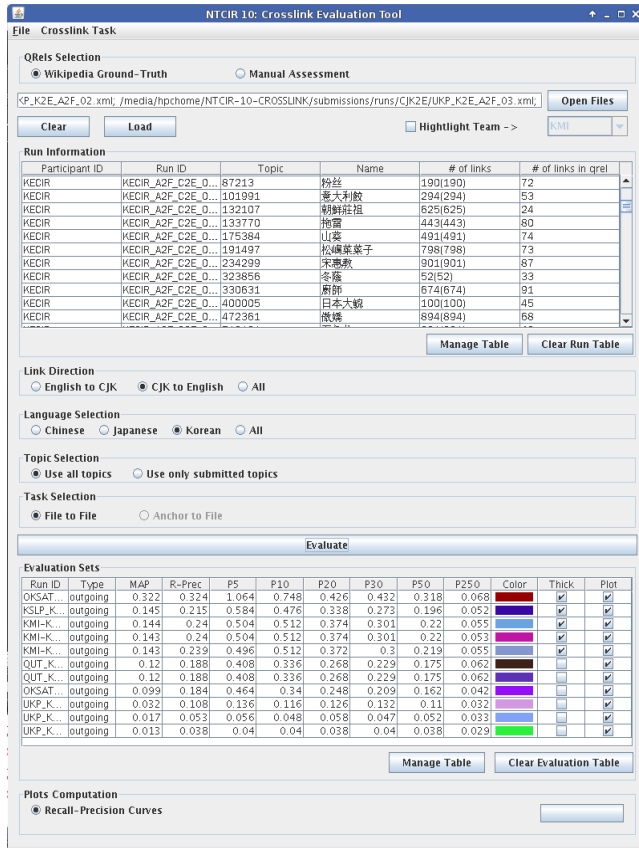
NTCIR 10: Crosslink Evaluation Tool

File Crosslink Task

QRels Selection
Wikipedia Ground-Truth
Manual Assessment

KP_K2E_A2F_02.xml; /media/hpchome/NTCIR-10-CROSSLINK/submissions/runs/CJK2E/UKP_K2E_A2F_03.xml;
Open Files

Clear
Load
Hightlight Team ->
KMI

Run Information

| Participant ID | Run ID | Topic | Name | # of links | # of links in qrel |
|---|---|---|---|---|---|
| KECIR | KECIR_A2F_C2E_0... | 87213 | 粉丝 | 190(190) | 72 |
| KECIR | KECIR_A2F_C2E_0... | 101991 | 意大利般 | 294(294) | 53 |
| KECIR | KECIR_A2F_C2E_0... | 132107 | 朝鮮莊祖 | 625(625) | 24 |
| KECIR | KECIR_A2F_C2E_0... | 133770 | 拖雷 | 443(443) | 80 |
| KECIR | KECIR_A2F_C2E_0... | 175384 | 山葵 | 491(491) | 74 |
| KECIR | KECIR_A2F_C2E_0... | 191497 | 松嶋菜菜子 | 798(798) | 73 |
| KECIR | KECIR_A2F_C2E_0... | 234299 | 宋惠教 | 901(901) | 87 |
| KECIR | KECIR_A2F_C2E_0... | 323856 | 冬蔭 | 52(52) | 33 |
| KECIR | KECIR_A2F_C2E_0... | 330631 | 廚師 | 674(674) | 91 |
| KECIR | KECIR_A2F_C2E_0... | 400005 | 日本大蛤 | 100(100) | 45 |
| KECIR | KECIR_A2F_C2E_0... | 472361 | 傲矮 | 894(894) | 68 |

Manage Table
Clear Run Table

Link Direction
English to CJK
CJK to English
All

Language Selection
Chinese
Japanese
Korean
All

Topic Selection
Use all topics
Use only submitted topics

Task Selection
File to File
Anchor to File

Evaluate

Evaluation Sets

| Run ID | Type | MAP | R-Prec | P5 | P10 | P20 | P30 | P50 | P250 | Color | Thick | Plot |
|---|---|---|---|---|---|---|---|---|---|---|---|---|
| OKSAT... | outgoing | 0.322 | 0.324 | 1.064 | 0.748 | 0.426 | 0.432 | 0.318 | 0.068 | | ✔ | ✔ |
| KSLP_K... | outgoing | 0.145 | 0.215 | 0.584 | 0.476 | 0.338 | 0.273 | 0.196 | 0.052 | | ✔ | ✔ |
| KMI-K... | outgoing | 0.144 | 0.24 | 0.504 | 0.512 | 0.374 | 0.301 | 0.22 | 0.055 | | ✔ | ✔ |
| KMI-K... | outgoing | 0.143 | 0.24 | 0.504 | 0.512 | 0.374 | 0.301 | 0.22 | 0.053 | | ✔ | ✔ |
| KMI-K... | outgoing | 0.143 | 0.239 | 0.496 | 0.512 | 0.372 | 0.3 | 0.219 | 0.055 | | ✔ | ✔ |
| QUT_K... | outgoing | 0.12 | 0.188 | 0.408 | 0.336 | 0.268 | 0.229 | 0.175 | 0.062 | | | ✔ |
| QUT_K... | outgoing | 0.12 | 0.188 | 0.408 | 0.336 | 0.268 | 0.229 | 0.175 | 0.062 | | | ✔ |
| OKSAT... | outgoing | 0.099 | 0.184 | 0.464 | 0.34 | 0.248 | 0.209 | 0.162 | 0.042 | | | ✔ |
| UKP_K... | outgoing | 0.032 | 0.108 | 0.136 | 0.116 | 0.126 | 0.132 | 0.11 | 0.032 | | | ✔ |
| UKP_K... | outgoing | 0.017 | 0.053 | 0.056 | 0.048 | 0.058 | 0.047 | 0.052 | 0.033 | | | ✔ |
| UKP_K... | outgoing | 0.013 | 0.038 | 0.04 | 0.04 | 0.038 | 0.04 | 0.038 | 0.029 | | | ✔ |

Manage Table
Clear Evaluation Table

Plots Computation
Recall-Precision Curves